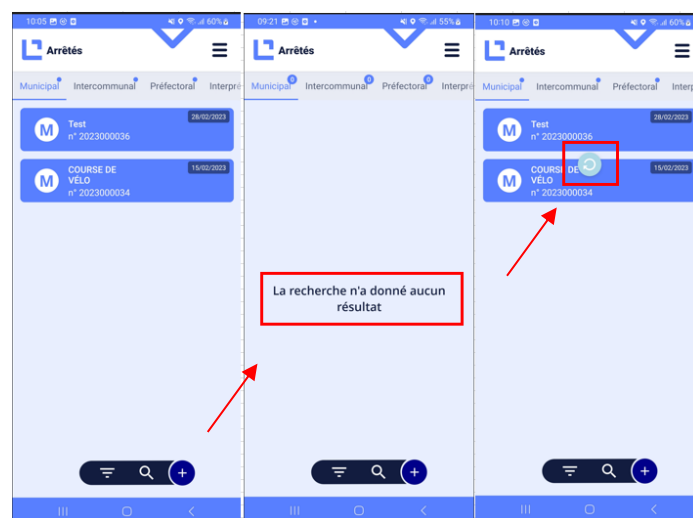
10:05 60%

Arrêtés

Municipal Intercommunal Préfectoral Interpré

M Test n° 2023000036 28/02/2023

M COURSE DE VÉLO n° 2023000034 15/02/2023

09:21 55%

Arrêtés

Municipal 0 Intercommunal 0 Préfectoral 0 Interpr

La recherche n'a donné aucun résultat

10:10 60%

Arrêtés

Municipal Intercommunal Préfectoral Interp

M Test n° 2023000036 28/02/2023

M COURSE DE VÉLO n° 2023000034 15/02/2023